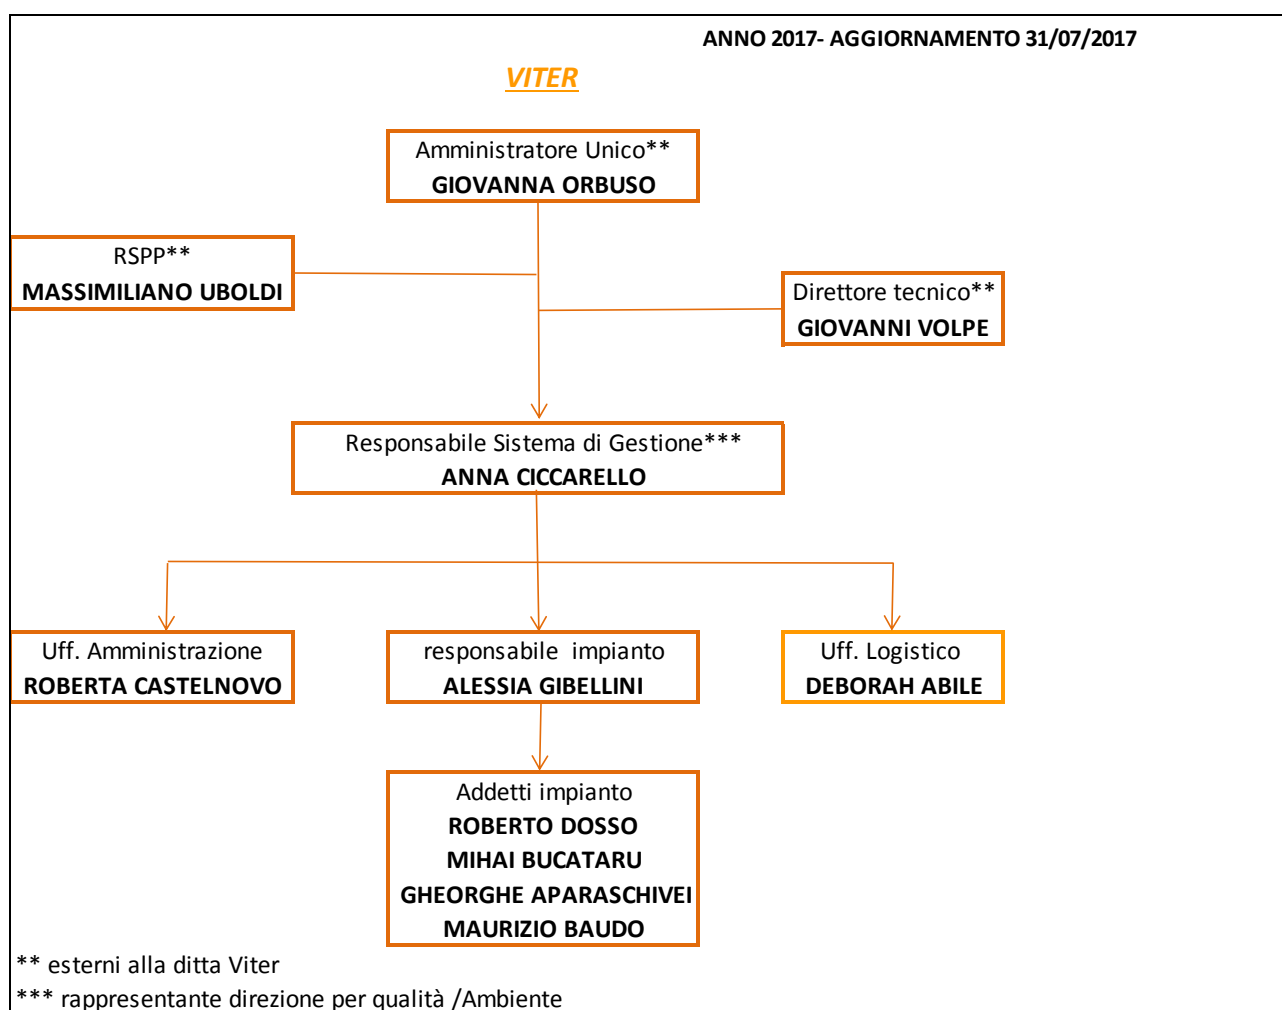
ANNO 2017- AGGIORNAMENTO 31/07/2017

VITER

Amministratore Unico**
GIOVANNA ORBUSO

RSPP**
MASSIMILIANO UBOLDI

Direttore tecnico**
GIOVANNI VOLPE

Responsabile Sistema di Gestione***
ANNA CICCARELLO

Uff. Amministrazione
ROBERTA CASTELNOVO

responsabile impianto
ALESSIA GIBELLINI

Uff. Logistico
DEBORAH ABILE

Addetti impianto
ROBERTO DOSSO
MIHAI BUCATARU
GHEORGHE APARASCHIVEI
MAURIZIO BAUDO

** esterni alla ditta Viter
*** rappresentante direzione per qualità /Ambiente